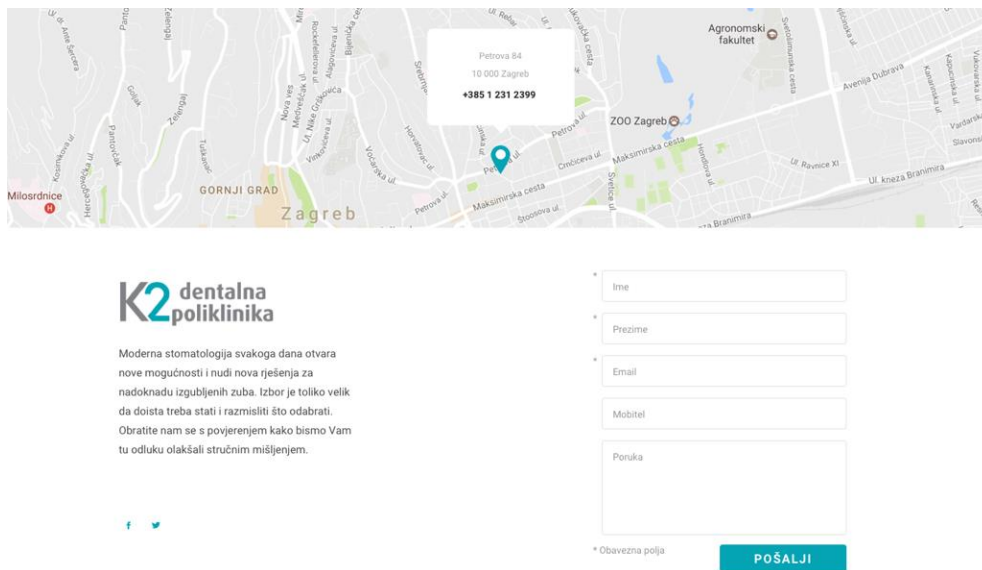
Petrova 84
10 000 Zagreb
+385 1 231 2399

Agronomski fakultet
ZOO Zagreb
Avenija Dubrava
Maksimirska cesta
Crnčićeva ul.
Petrova ul.
Ul. Ravnice XI
Ul. kneza Branimira
GORNJI GRAD
Zagreb
Milosrdnice
Vocarska ul.
Štoosova ul.
Svetice ul.

K2 dentalna poliklinika

Moderna stomatologija svakoga dana otvara nove mogućnosti i nudi nova rješenja za nadoknadu izgubljenih zuba. Izbor je toliko velik da doista treba stati i razmisliti što odabrati. Obratite nam se s povjerenjem kako bismo Vam tu odluku olakšali stručnim mišljenjem.

f

*
Ime
*
Prezime
*
Email
Mobitel
Poruka

* Obavezna polja
POŠALJI